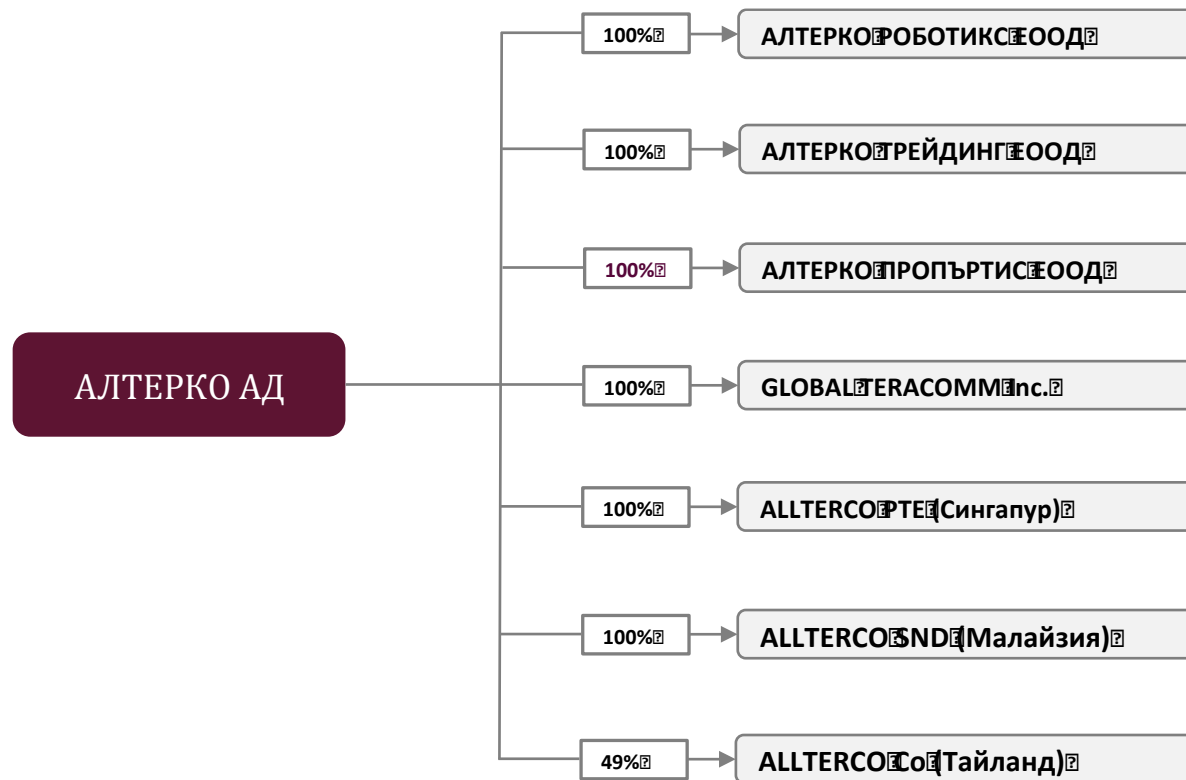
АЛТЕРКО АД

100%

АЛТЕРКО РОБОТИКС ЕООД

100%

АЛТЕРКО ТРЕЙДИНГ ЕООД

100%

АЛТЕРКО ПРОПЪРТИС ЕООД

100%

GLOBAL TERACOMM Inc.

100%

ALLTERCO PTE (Сингапур)

100%

ALLTERCO SND (Малайзия)

49%

ALLTERCO Co (Тайланд)